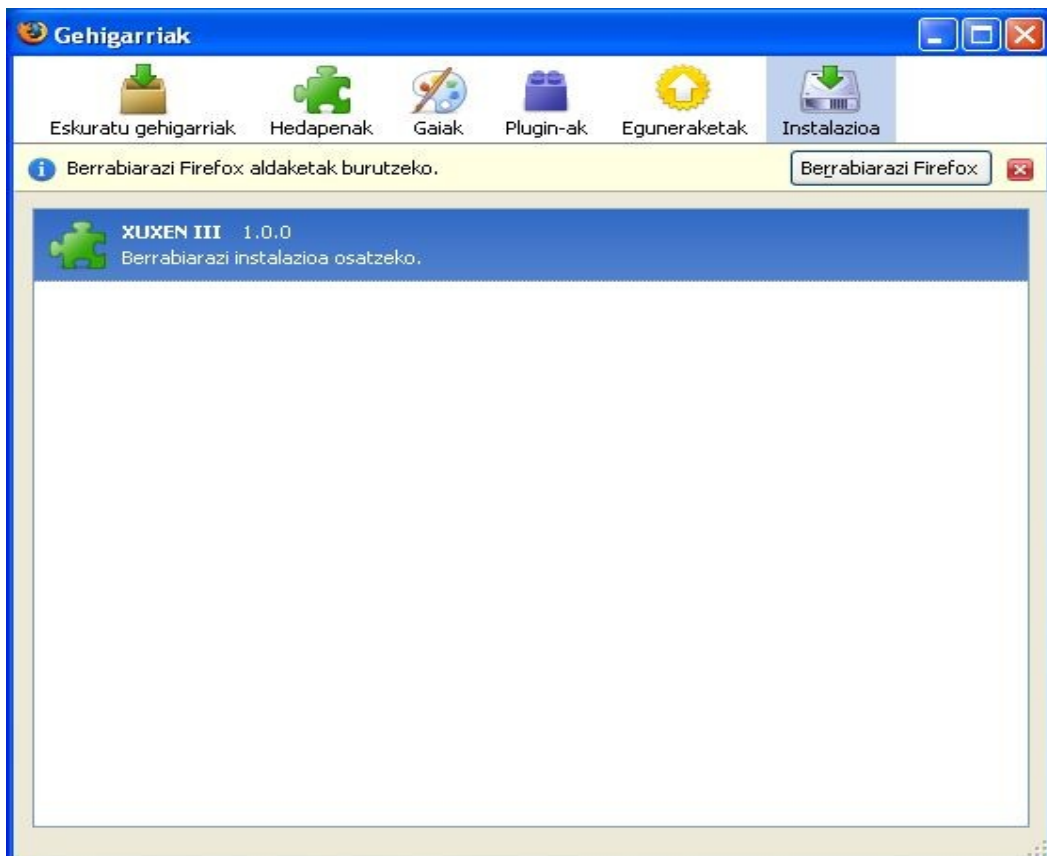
Gehigarriak

Eskuratu gehigarriak Hedapenak Gaiak Plugin-ak Eguneraketak Instalazioa

Berrabiarazi Firefox aldaketak burutzeko.

Berrabiarazi Firefox

XUXEN III 1.0.0
Berrabiarazi instalazioa osatzeko.